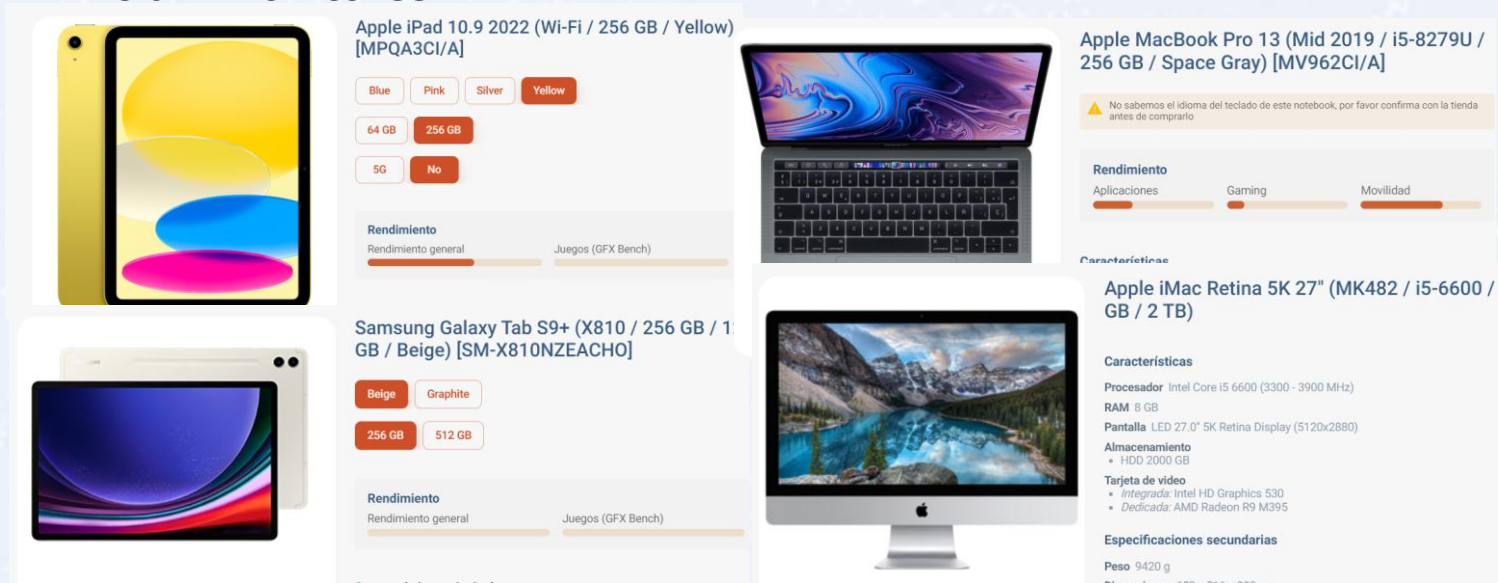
Apple iPad 10.9 2022 (Wi-Fi / 256 GB / Yellow) [MPQA3CI/A]

Blue Pink Silver Yellow

64 GB 256 GB

5G No

Rendimiento
Rendimiento general Juegos (GFX Bench)

Samsung Galaxy Tab S9+ (X810 / 256 GB / 1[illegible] GB / Beige) [SM-X810NZEACHO]

Beige Graphite

256 GB 512 GB

Rendimiento
Rendimiento general Juegos (GFX Bench)

Apple MacBook Pro 13 (Mid 2019 / i5-8279U / 256 GB / Space Gray) [MV962CI/A]

No sabemos el idioma del teclado de este notebook, por favor confirma con la tienda antes de comprarlo

Rendimiento
Aplicaciones Gaming Movilidad

Características

Apple iMac Retina 5K 27" (MK482 / i5-6600 / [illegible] GB / 2 TB)

Características

Procesador Intel Core i5 6600 (3300 - 3900 MHz)
RAM 8 GB
Pantalla LED 27.0" 5K Retina Display (5120x2880)
Almacenamiento
• HDD 2000 GB
Tarjeta de video
• Integrada: Intel HD Graphics 530
• Dedicada: AMD Radeon R9 M395

Especificaciones secundarias

Peso 9420 g